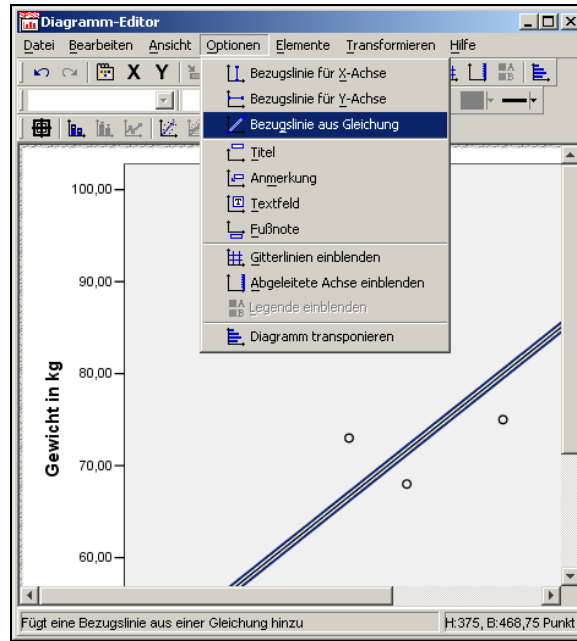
Diagramm-Editor

Datei Bearbeiten Ansicht Optionen Elemente Transformieren Hilfe

X Y

Bezugslinie für X-Achse
Bezugslinie für Y-Achse
Bezugslinie aus Gleichung
Titel
Anmerkung
Textfeld
Fußnote
Gitterlinien einblenden
Abgeleitete Achse einblenden
Legende einblenden
Diagramm transponieren

100,00
90,00
80,00
70,00
60,00

Gewicht in kg

Fügt eine Bezugslinie aus einer Gleichung hinzu

H:375, B:468,75 Punkt